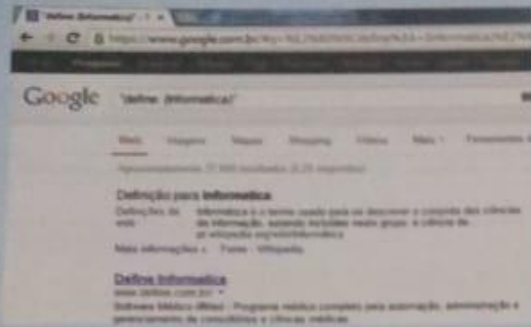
Define Informatica
https://www.google.com.br/
Google "define informatica"
Web Imagens Mapas Shopping Vídeos Mais Ferramentas
Aproximadamente 77.000 resultados (0,29 segundos)
Definição para informatica
Definições da web
Informática é o termo usado para se descrever o conjunto das ciências da informação, estando incluídas neste grupo: a ciência da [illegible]
pt.wikipedia.org/wiki/Informática
Mais informações » Fonte - Wikipedia
Define Informatica
www.define.com.br/
Software Médico iMed - Programa médico completo para automação, administração e gerenciamento de consultórios e clínicas médicas.